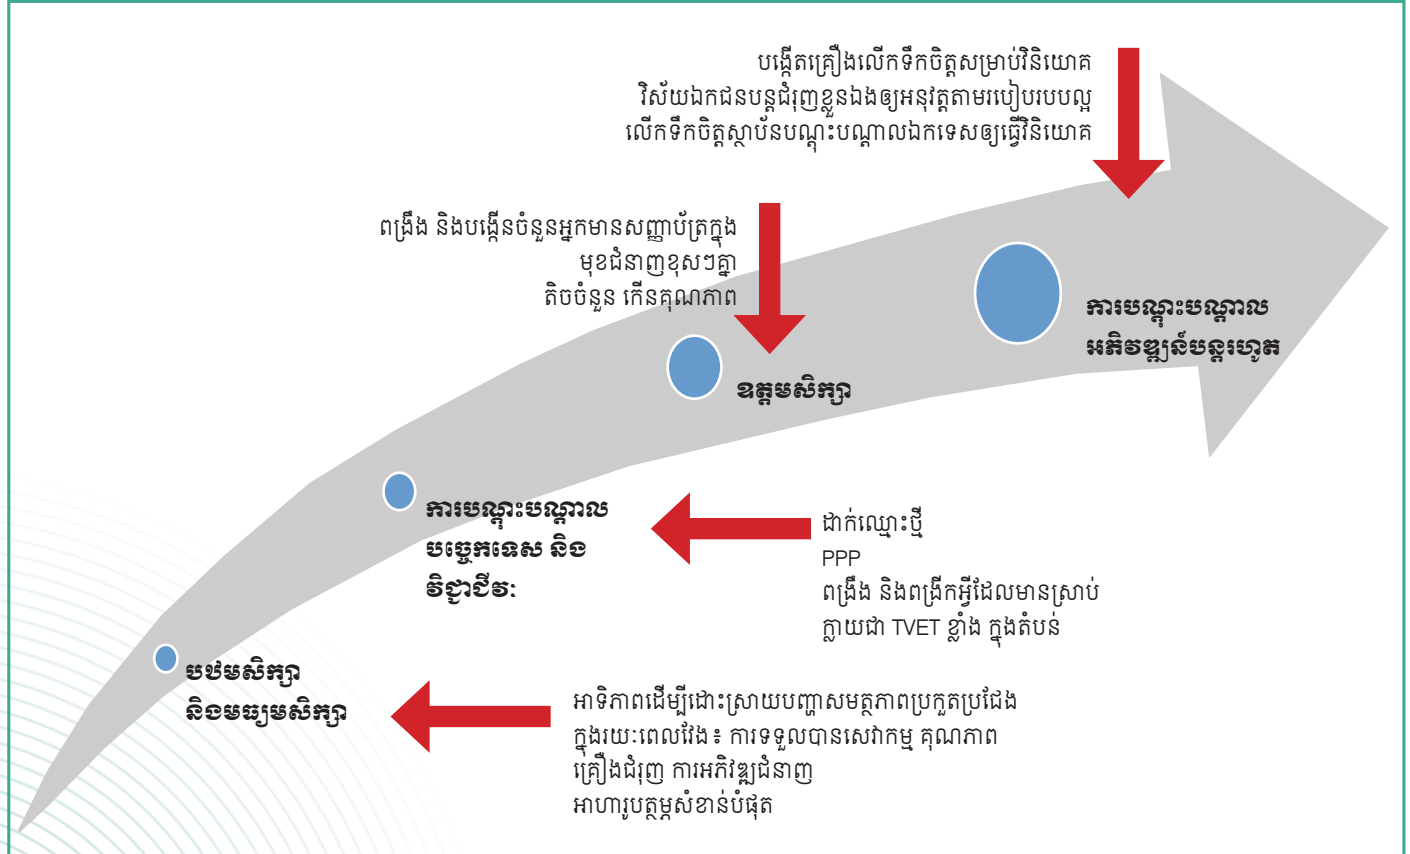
បង្កើតគ្រឿងលើកទឹកចិត្តសម្រាប់វិនិយោគ
វិស័យឯកជនបន្តជំរុញខ្លួនឯងឲ្យអនុវត្តតាមរបៀបរបបល្អ
លើកទឹកចិត្តស្ថាប័នបណ្តុះបណ្តាលឯកទេសឲ្យធ្វើវិនិយោគ

ពង្រឹង និងបង្កើនចំនួនអ្នកមានសញ្ញាប័ត្រក្នុង
មុខជំនាញខុសៗគ្នា
តិចចំនួន កើនគុណភាព

ការបណ្តុះបណ្តាល
អភិវឌ្ឍន៍បន្តរហូត

ឧត្តមសិក្សា

ការបណ្តុះបណ្តាល
បច្ចេកទេស និង
វិជ្ជាជីវៈ

ដាក់ឈ្មោះថ្មី
PPP
ពង្រឹង និងពង្រីកអ្វីដែលមានស្រាប់
ក្លាយជា TVET ខ្លាំង ក្នុងតំបន់

បឋមសិក្សា
និងមធ្យមសិក្សា

អាទិភាពដើម្បីដោះស្រាយបញ្ហាសមត្ថភាពប្រកួតប្រជែង
ក្នុងរយៈពេលវែង៖ ការទទួលបានសេវាកម្ម គុណភាព
គ្រឿងជំរុញ ការអភិវឌ្ឍជំនាញ
អាហារូបត្ថម្ភសំខាន់បំផុត